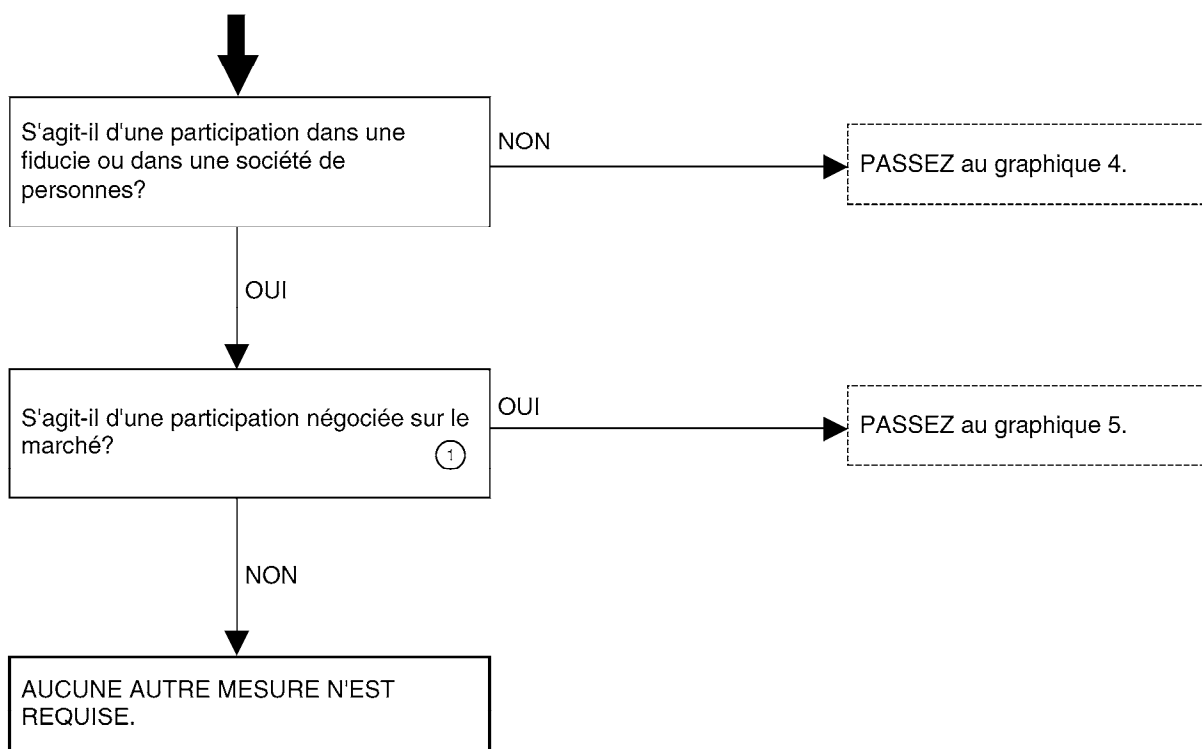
S'agit-il d'une participation dans une fiducie ou dans une société de personnes?

NON

PASSEZ au graphique 4.

OUI

S'agit-il d'une participation négociée sur le marché? ①

OUI

PASSEZ au graphique 5.

NON

AUCUNE AUTRE MESURE N'EST REQUISE.